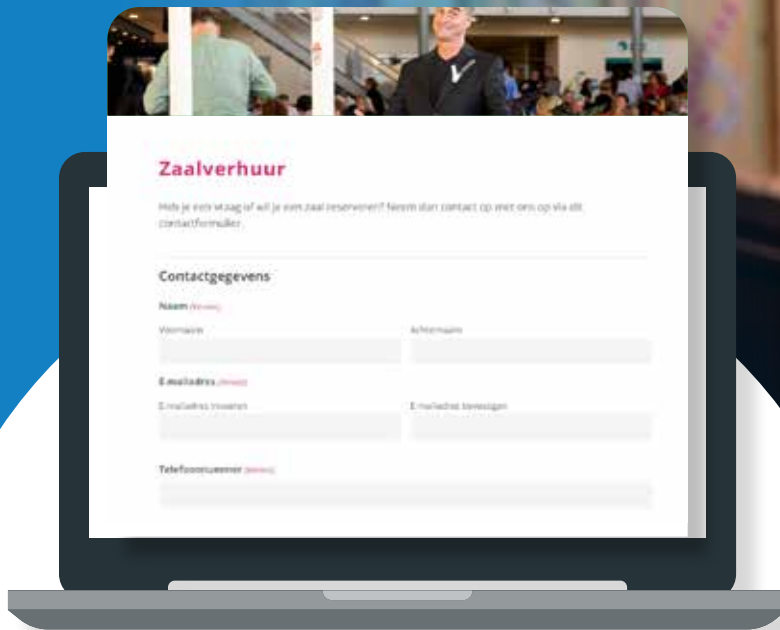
Zaalverhuur

Heb je een vraag of wil je een zaal reserveren? Neem dan contact op met ons op via dit contactformulier.

Contactgegevens

Naam (Vereist)

Voornaam

Achternaam

E-mailadres (Vereist)

E-mailadres invoeren

E-mailadres bevestigen

Telefoonnummer (Vereist)